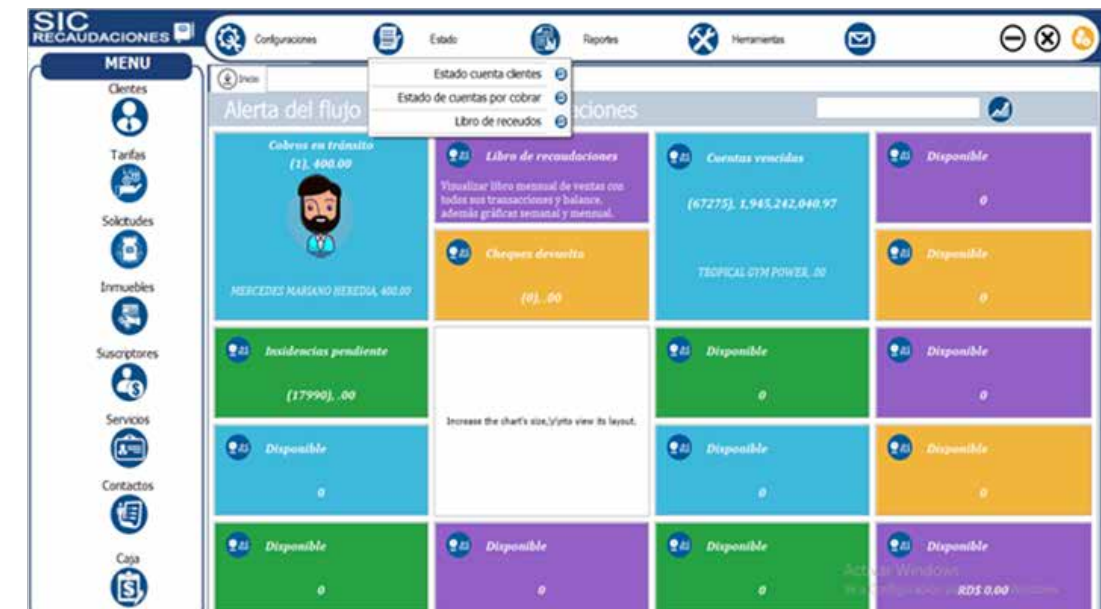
SIC RECAUDACIONES

Configuraciones

Estado

Reportes

Herramientas

MENU

Clientes

Tarifas

Solicitudes

Inmuebles

Suscriptores

Servicios

Contactos

Caja

Inicio

Estado cuenta clientes

Estado de cuentas por cobrar

Libro de receudos

Alerta del flujo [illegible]caciones

Cobros en tránsito

(1), 400.00

MERCEDES MARIANO HEREDIA, 400.00

Libro de recaudaciones

Visualizar libro mensual de ventas con todos sus transacciones y balance. además gráficas semanal y mensual.

Cheques devuelto

(0), .00

Cuentas vencidas

(67275), 1,945,242,040.97

TROPICAL GYM POWER, .00

Disponible

0

Disponible

0

Insidencias pendiente

(17990), .00

Increase the chart's size,\r\nto view its layout.

Disponible

0

Disponible

0

Disponible

0

Disponible

0

Disponible

0

Disponible

0

Disponible

0

Disponible

0

Disponible

Activate Windows

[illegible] RD$ 0.00 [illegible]